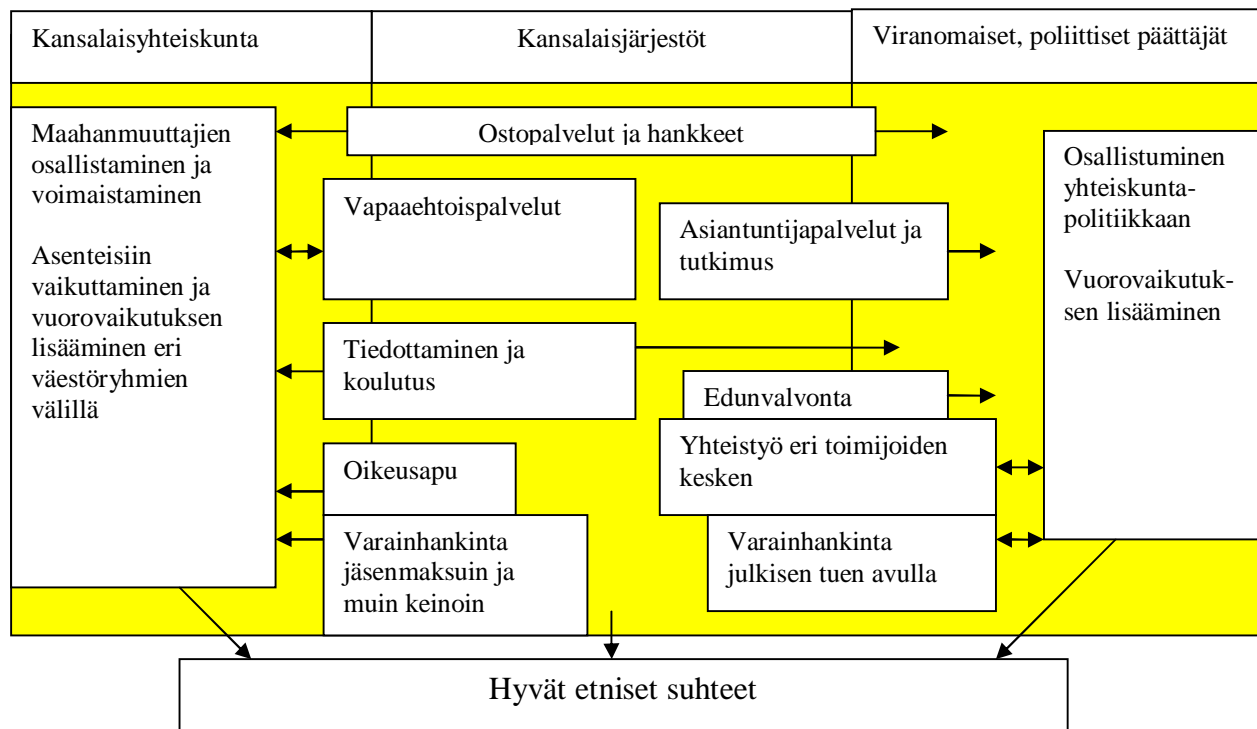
Kansalaisyhteiskunta

Kansalaisjärjestöt

Viranomaiset, poliittiset päättäjät

Maahanmuuttajien osallistaminen ja voimaistaminen

Asenteisiin vaikuttaminen ja vuorovaikutuksen lisääminen eri väestöryhmien välillä

Ostopalvelut ja hankkeet

Vapaaehtoispalvelut

Asiantuntijapalvelut ja tutkimus

Tiedottaminen ja koulutus

Edunvalvonta

Yhteistyö eri toimijoiden kesken

Oikeusapu

Varainhankinta jäsenmaksuin ja muin keinoin

Varainhankinta julkisen tuen avulla

Osallistuminen yhteiskuntapolitiikkaan

Vuorovaikutuksen lisääminen

Hyvät etniset suhteet